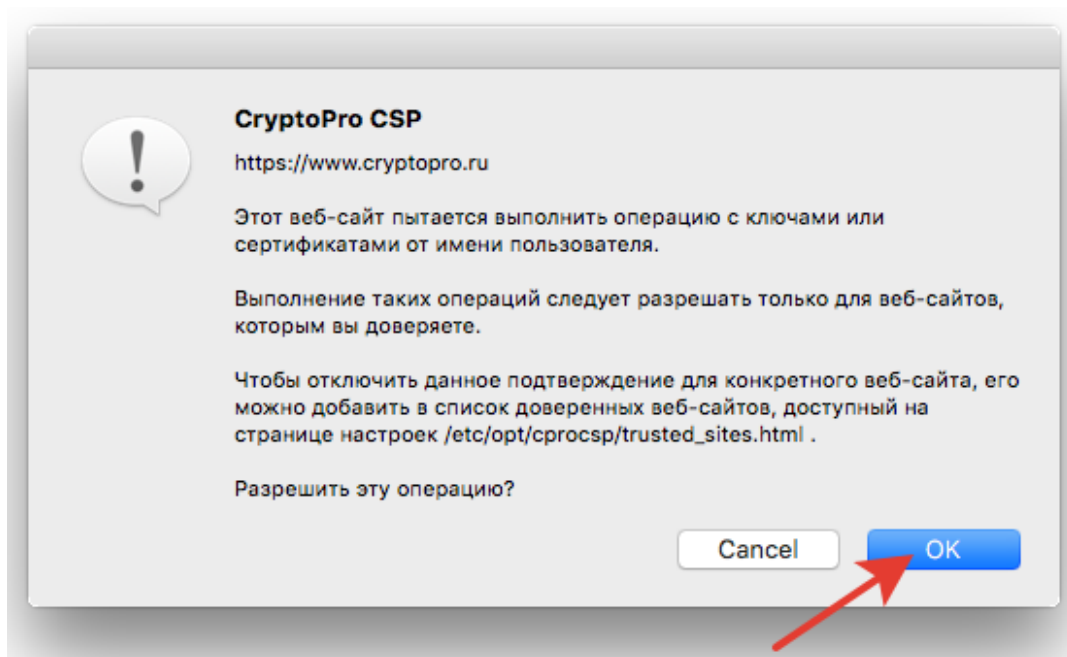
CryptoPro CSP

https://www.cryptopro.ru

Этот веб-сайт пытается выполнить операцию с ключами или сертификатами от имени пользователя.

Выполнение таких операций следует разрешать только для веб-сайтов, которым вы доверяете.

Чтобы отключить данное подтверждение для конкретного веб-сайта, его можно добавить в список доверенных веб-сайтов, доступный на странице настроек /etc/opt/cprocsp/trusted_sites.html .

Разрешить эту операцию?

Cancel

OK